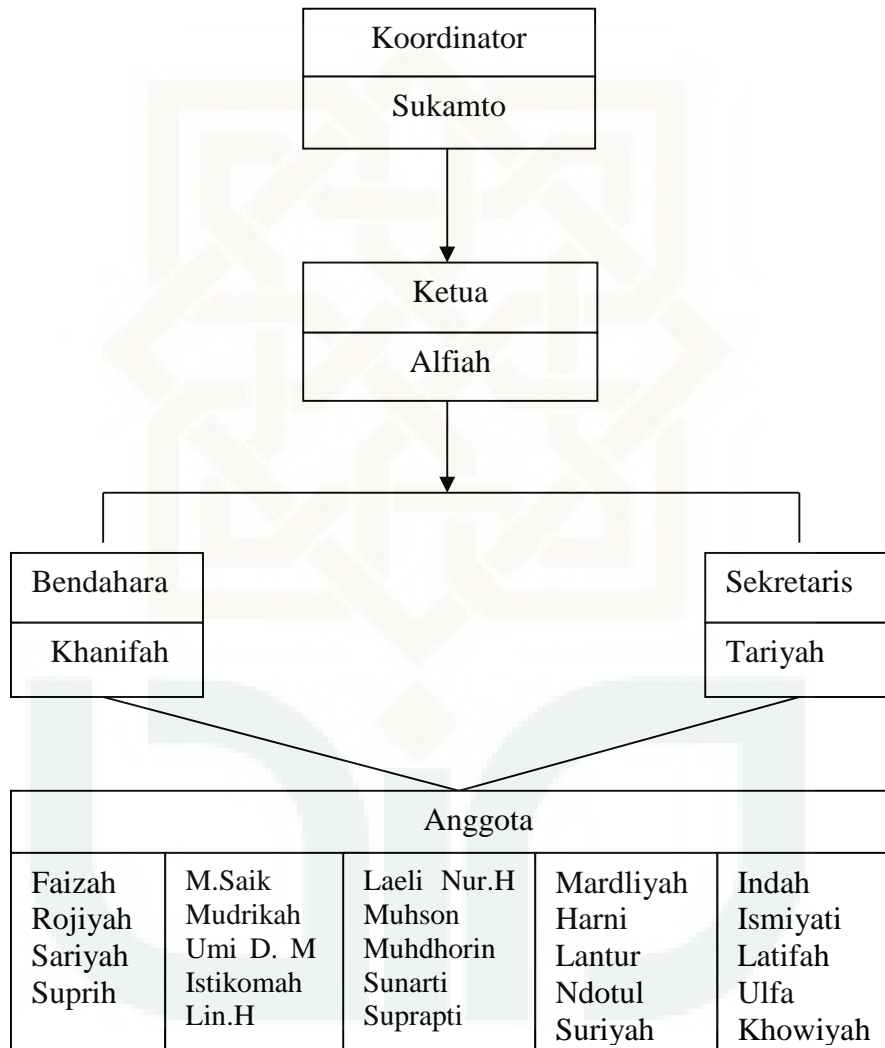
Koordinator
Sukamto

Ketua
Alfiah

Bendahara
Khanifah

Sekretaris
Tariyah

| Anggota | | | | |
|---|---|---|---|---|
| Faizah Rojiyah Sariyah Suprih | M.Saik Mudrikah Umi D. M Istikomah Lin.H | Laeli Nur.H Muhson Muhdhorin Sunarti Suprapti | Mardliyah Harni Lantur Ndotul Suriyah | Indah Ismiyati Latifah Ulfa Khowiyah |